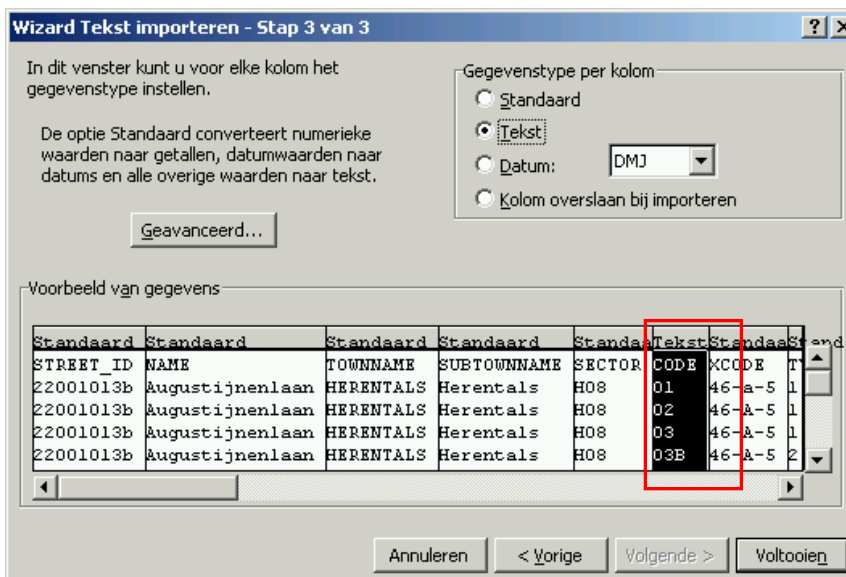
Wizard Tekst importeren - Stap 3 van 3

?

In dit venster kunt u voor elke kolom het gegevenstype instellen.

De optie Standaard converteert numerieke waarden naar getallen, datumwaarden naar datums en alle overige waarden naar tekst.

Geavanceerd...

Gegevenstype per kolom

Standaard

Tekst

Datum: DMJ

Kolom overslaan bij importeren

Voorbeeld van gegevens

| Standaard | Standaard | Standaard | Standaard | Standaa | Tekst | Standaa | Stand |
|---|---|---|---|---|---|---|---|
| STREET_ID | NAME | TOWNNAME | SUBTOWNNAME | SECTOR | CODE | XCODE | T |
| 22001013b | Augustijnenlaan | HERENTALS | Herentals | H08 | 01 | 46-a-5 | 1 |
| 22001013b | Augustijnenlaan | HERENTALS | Herentals | H08 | 02 | 46-A-5 | 1 |
| 22001013b | Augustijnenlaan | HERENTALS | Herentals | H08 | 03 | 46-A-5 | 1 |
| 22001013b | Augustijnenlaan | HERENTALS | Herentals | H08 | 03B | 46-A-5 | 2 |

Annuleren

< Vorige

Volgende >

Voltooien